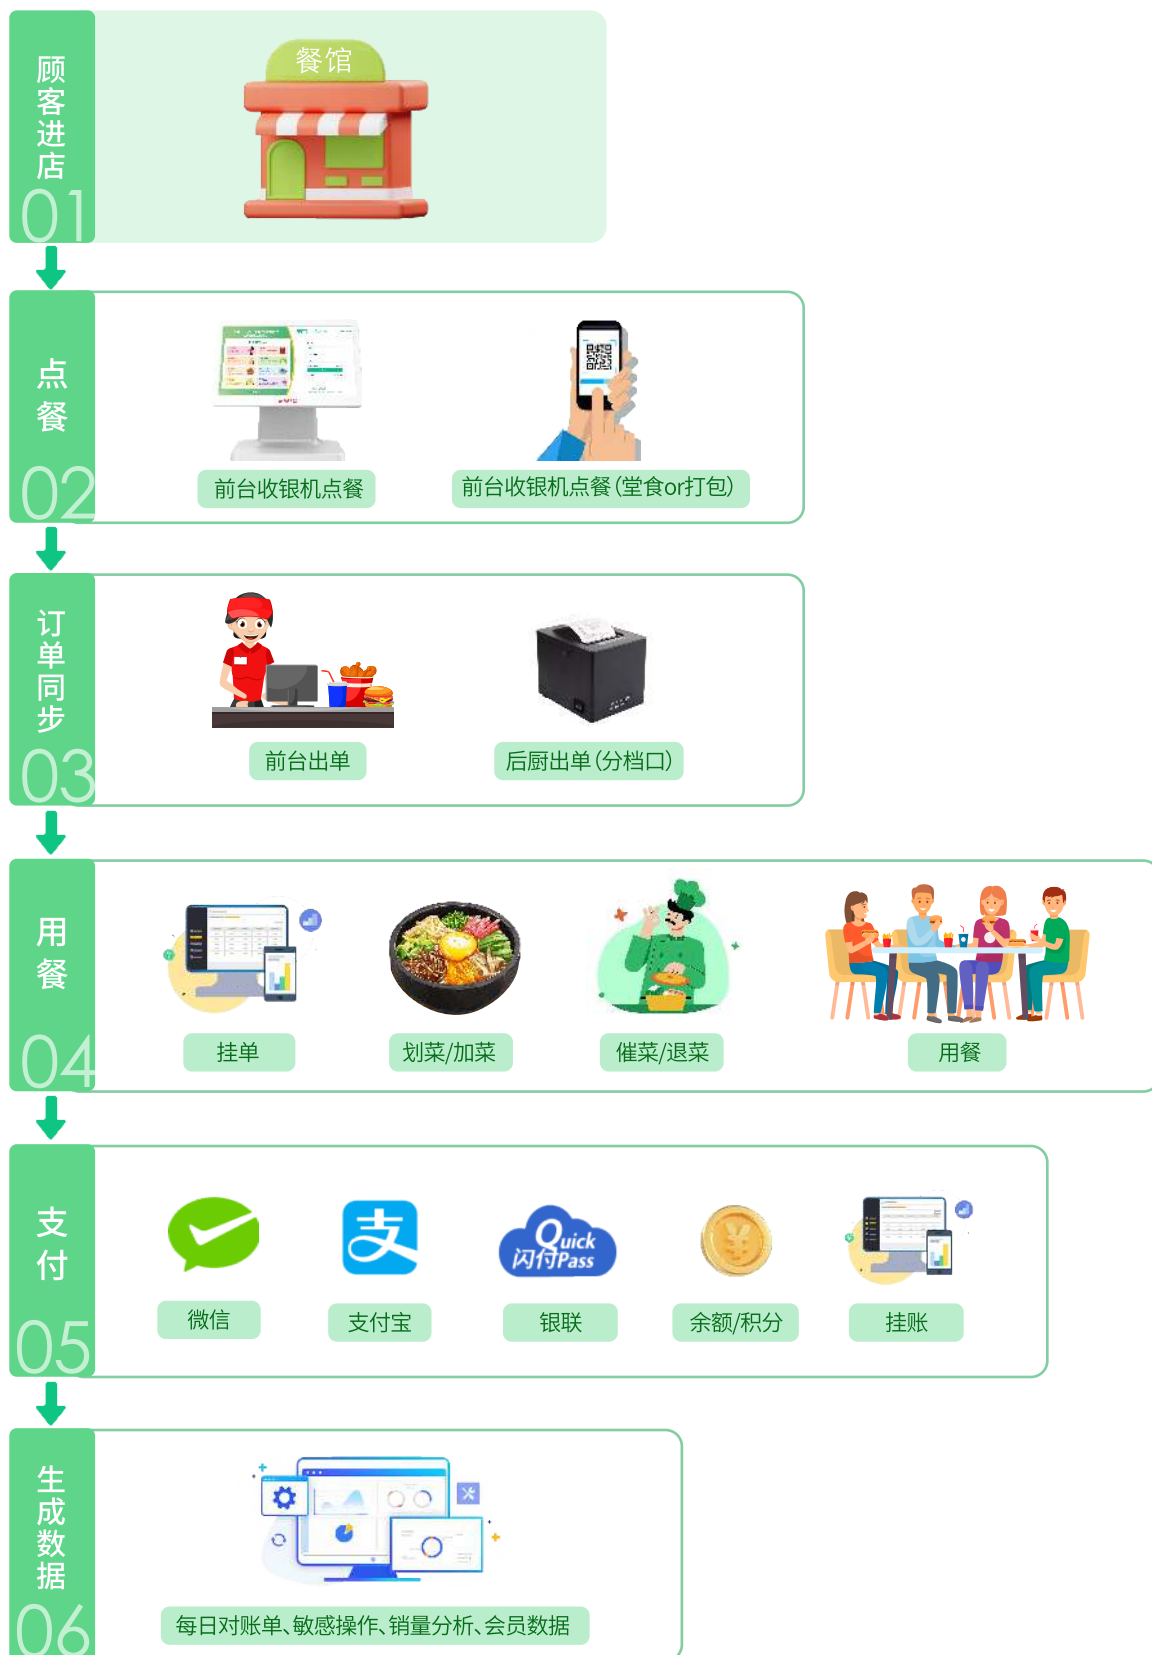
顾客进店
01
餐馆

点餐
02
前台收银机点餐
前台收银机点餐(堂食or打包)

订单同步
03
前台出单
后厨出单(分档口)

用餐
04
挂单
划菜/加菜
催菜/退菜
用餐

支付
05
微信
支付宝
Quick 闪付Pass
银联
余额/积分
挂账

生成数据
06
每日对账单、敏感操作、销量分析、会员数据